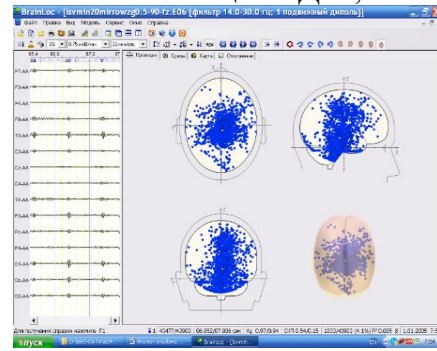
BrainLoc - [svmin20mirrowzg0.5-90-fz.E06 [фильтр 14.0-30.0 гц; 1 подвижный диполь]]

Файл Правка Вид Модель Сервис Окно Справка

Проекции 3D Срезы Карты Описание

F7-AA
F3-AA
Fz-AA
F4-AA
F8-AA
T3-AA
C3-AA
Cz-AA
C4-AA
T4-AA
T5-AA
P3-AA
Pz-AA
P4-AA
T6-AA
O1-AA
O2-AA

Для получения справки нажмите F1

пуск